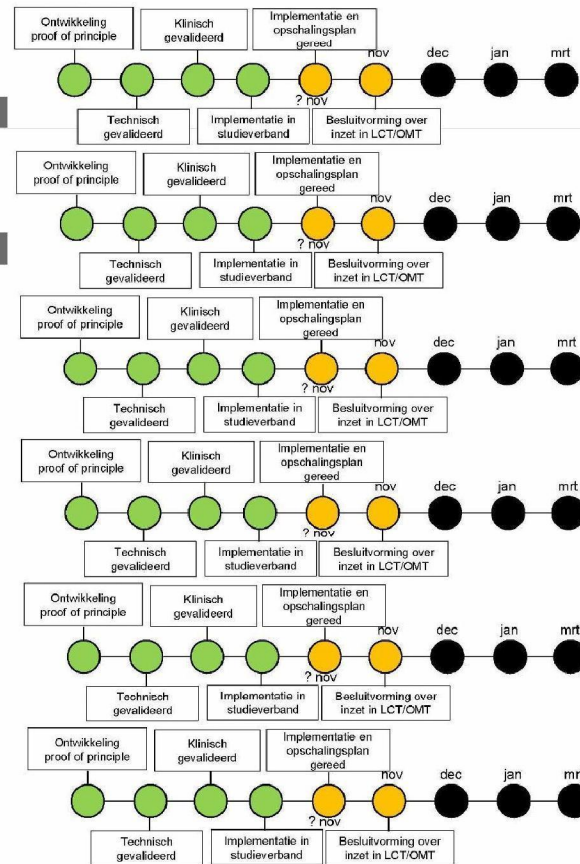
Ontwikkeling proof of principle
Klinisch gevalideerd
Implementatie en opschalingsplan gereed
nov
dec
jan
mrt
Technisch gevalideerd
Implementatie in studieverband
? nov
Besluitvorming over inzet in LCT/OMT

Ontwikkeling proof of principle
Klinisch gevalideerd
Implementatie en opschalingsplan gereed
nov
dec
jan
mrt
Technisch gevalideerd
Implementatie in studieverband
? nov
Besluitvorming over inzet in LCT/OMT

Ontwikkeling proof of principle
Klinisch gevalideerd
Implementatie en opschalingsplan gereed
nov
dec
jan
mrt
Technisch gevalideerd
Implementatie in studieverband
? nov
Besluitvorming over inzet in LCT/OMT

Ontwikkeling proof of principle
Klinisch gevalideerd
Implementatie en opschalingsplan gereed
nov
dec
jan
mrt
Technisch gevalideerd
Implementatie in studieverband
? nov
Besluitvorming over inzet in LCT/OMT

Ontwikkeling proof of principle
Klinisch gevalideerd
Implementatie en opschalingsplan gereed
nov
dec
jan
mrt
Technisch gevalideerd
Implementatie in studieverband
? nov
Besluitvorming over inzet in LCT/OMT

Ontwikkeling proof of principle
Klinisch gevalideerd
Implementatie en opschalingsplan gereed
nov
dec
jan
mr
Technisch gevalideerd
Implementatie in studieverband
? nov
Besluitvorming over inzet in LCT/OMT